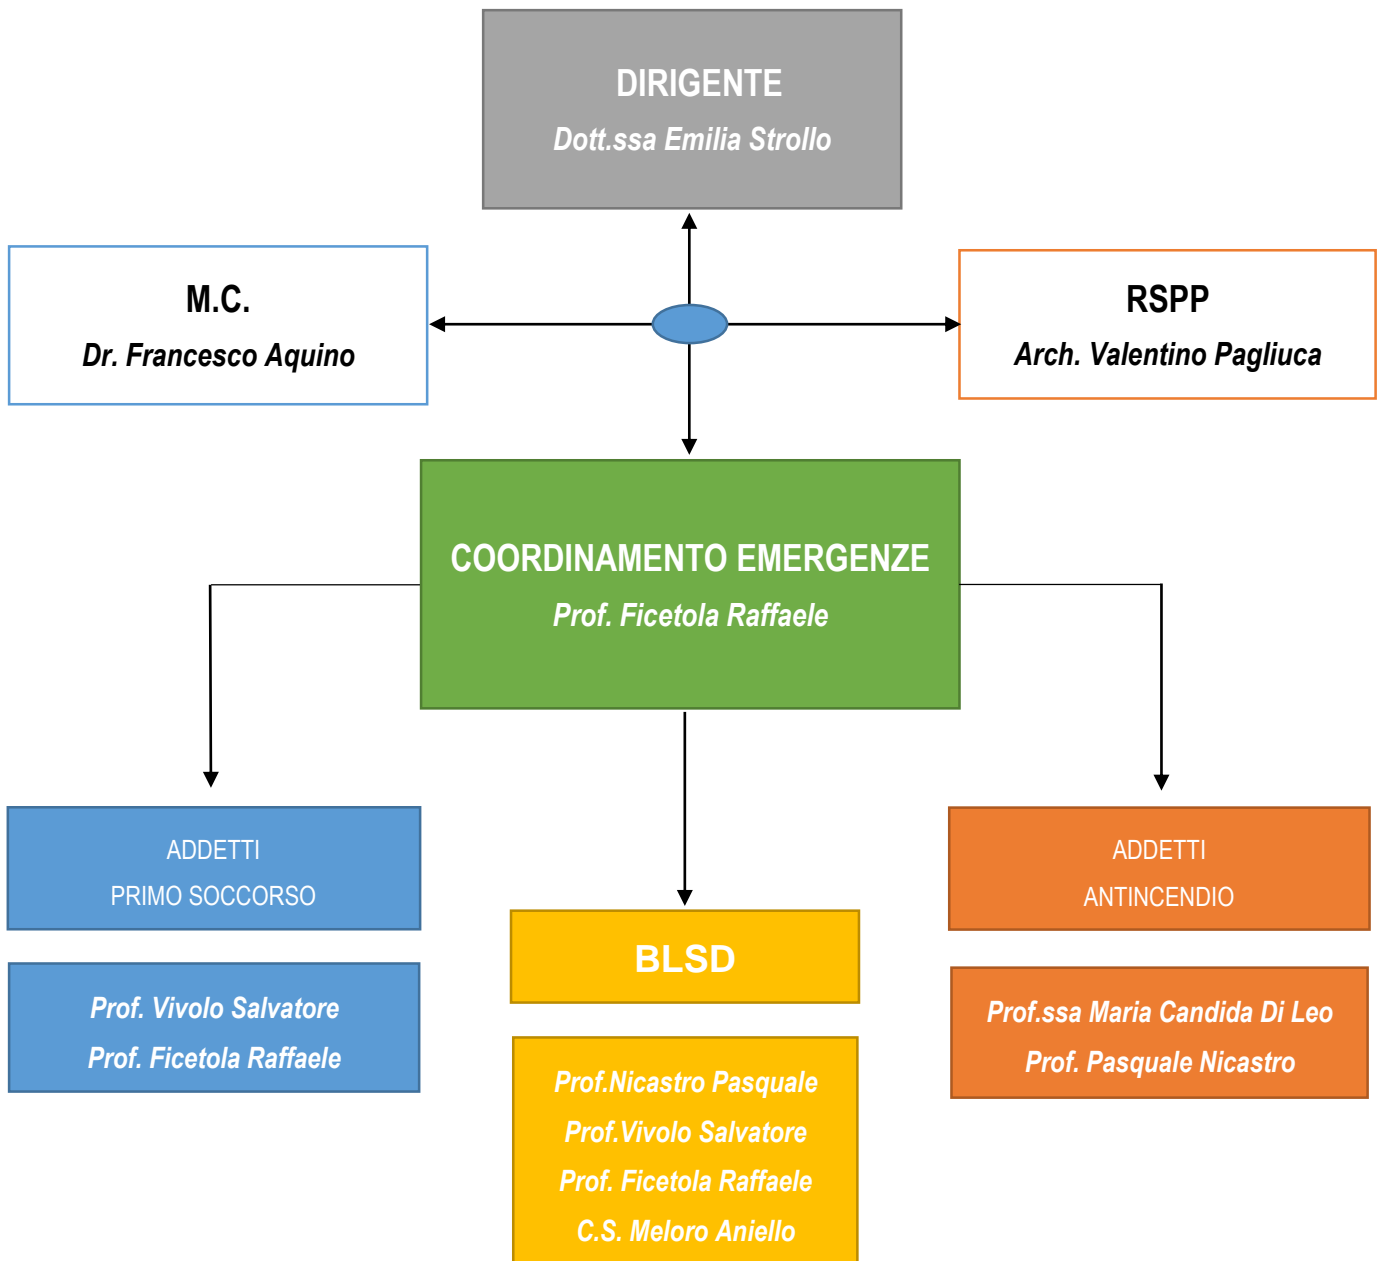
DIRIGENTE
Dott.ssa Emilia Strollo

M.C.
Dr. Francesco Aquino

RSPP
Arch. Valentino Pagliuca

COORDINAMENTO EMERGENZE
Prof. Ficetola Raffaele

ADDETTI
PRIMO SOCCORSO

Prof. Vivolo Salvatore
Prof. Ficetola Raffaele

BLSD

Prof.Nicastro Pasquale
Prof.Vivolo Salvatore
Prof. Ficetola Raffaele
C.S. Meloro Aniello

ADDETTI
ANTINCENDIO

Prof.ssa Maria Candida Di Leo
Prof. Pasquale Nicastro